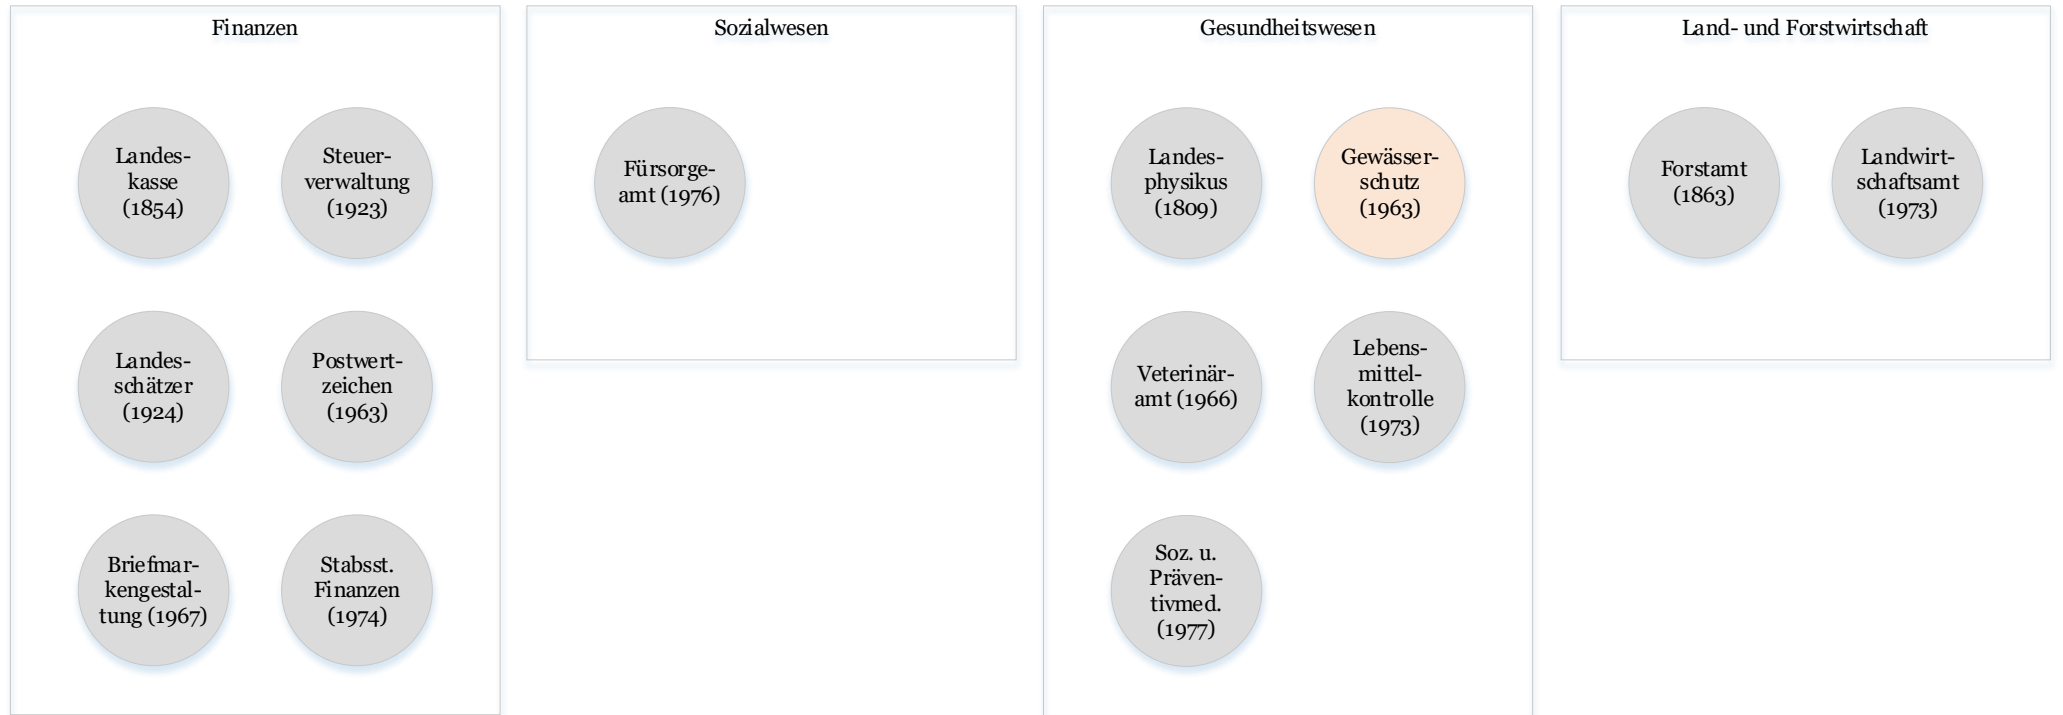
Finanzen

Landeskasse (1854)

Steuerverwaltung (1923)

Landesschätzer (1924)

Postwertzeichen (1963)

Briefmarkengestaltung (1967)

Stabsst. Finanzen (1974)

Sozialwesen

Fürsorgeamt (1976)

Gesundheitswesen

Landesphysikus (1809)

Gewässerschutz (1963)

Veterinäramt (1966)

Lebensmittelkontrolle (1973)

Soz. u. Präventivmed. (1977)

Land- und Forstwirtschaft

Forstamt (1863)

Landwirtschaftsamt (1973)